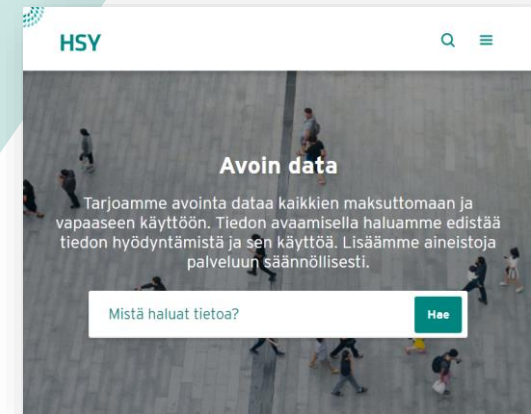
HSY

Avoin data

Tarjoamme avointa dataa kaikkien maksuttomaan ja vapaaseen käyttöön. Tiedon avaamisella haluamme edistää tiedon hyödyntämistä ja sen käyttöä. Lisäämme aineistoja palveluun säännöllisesti.

Mistä haluat tietoa?

Hae